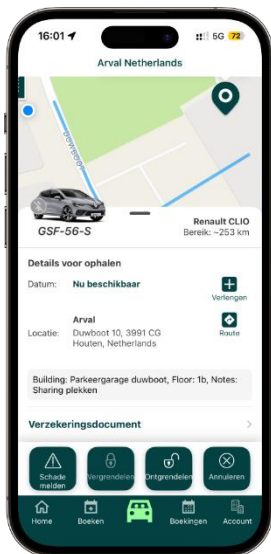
16:01
5G 72

Arval Netherlands

Duwboot

GSF-56-S

Renault CLIO
Bereik: ~253 km

Details voor ophalen

Datum: Nu beschikbaar

Verlengen

Locatie: Arval
Duwboot 10, 3991 CG
Houten, Netherlands

Route

Building: Parkeergarage duwboot, Floor: 1b, Notes: Sharing plekken

Verzekeringsdocument

Schade melden

Vergrendelen

Ontgrendelen

Annuleren

Home

Boeken

Boekingen

Account